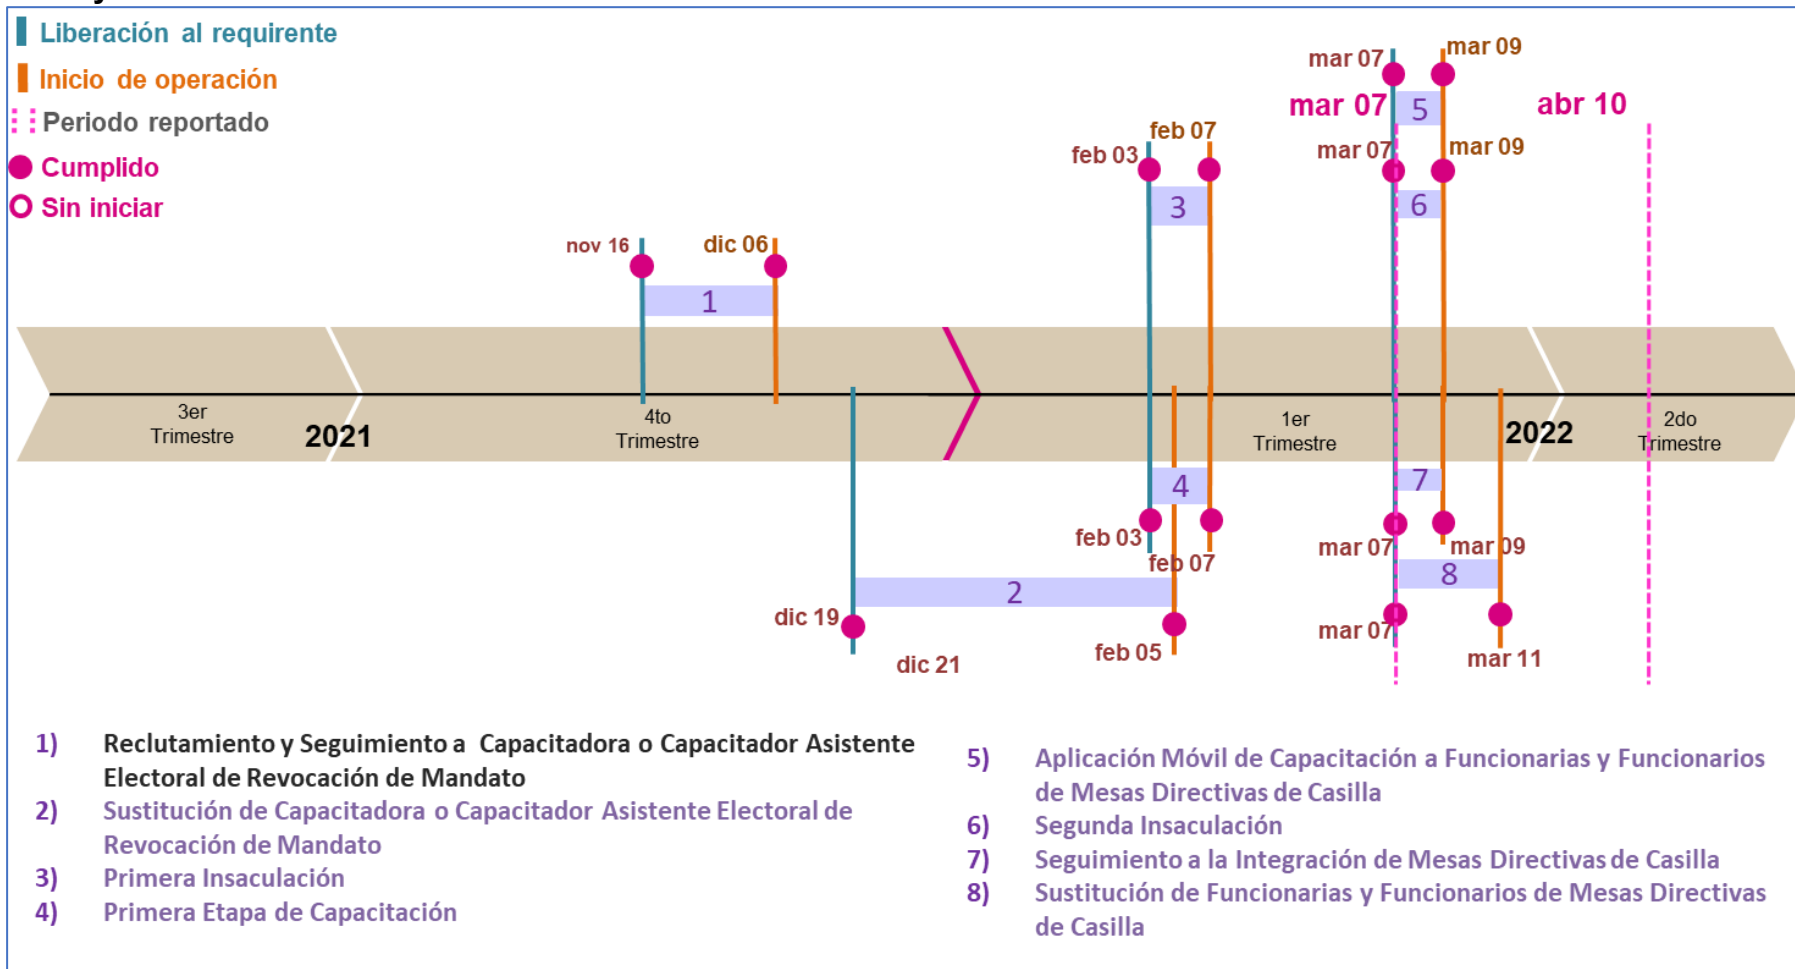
Liberación al requirente
Inicio de operación
Periodo reportado
Cumplido
Sin iniciar

mar 07
mar 09
mar 07
5
abr 10
feb 07
feb 03
mar 07
mar 09
3
6
nov 16
dic 06
1

3er Trimestre
2021
4to Trimestre
1er Trimestre
2022
2do Trimestre

4
7
feb 03
mar 07
mar 09
feb 07
8
2
dic 19
feb 05
mar 07
mar 11
dic 21

1) Reclutamiento y Seguimiento a Capacitadora o Capacitador Asistente Electoral de Revocación de Mandato
2) Sustitución de Capacitadora o Capacitador Asistente Electoral de Revocación de Mandato
3) Primera Insaculación
4) Primera Etapa de Capacitación

5) Aplicación Móvil de Capacitación a Funcionarias y Funcionarios de Mesas Directivas de Casilla
6) Segunda Insaculación
7) Seguimiento a la Integración de Mesas Directivas de Casilla
8) Sustitución de Funcionarias y Funcionarios de Mesas Directivas de Casilla